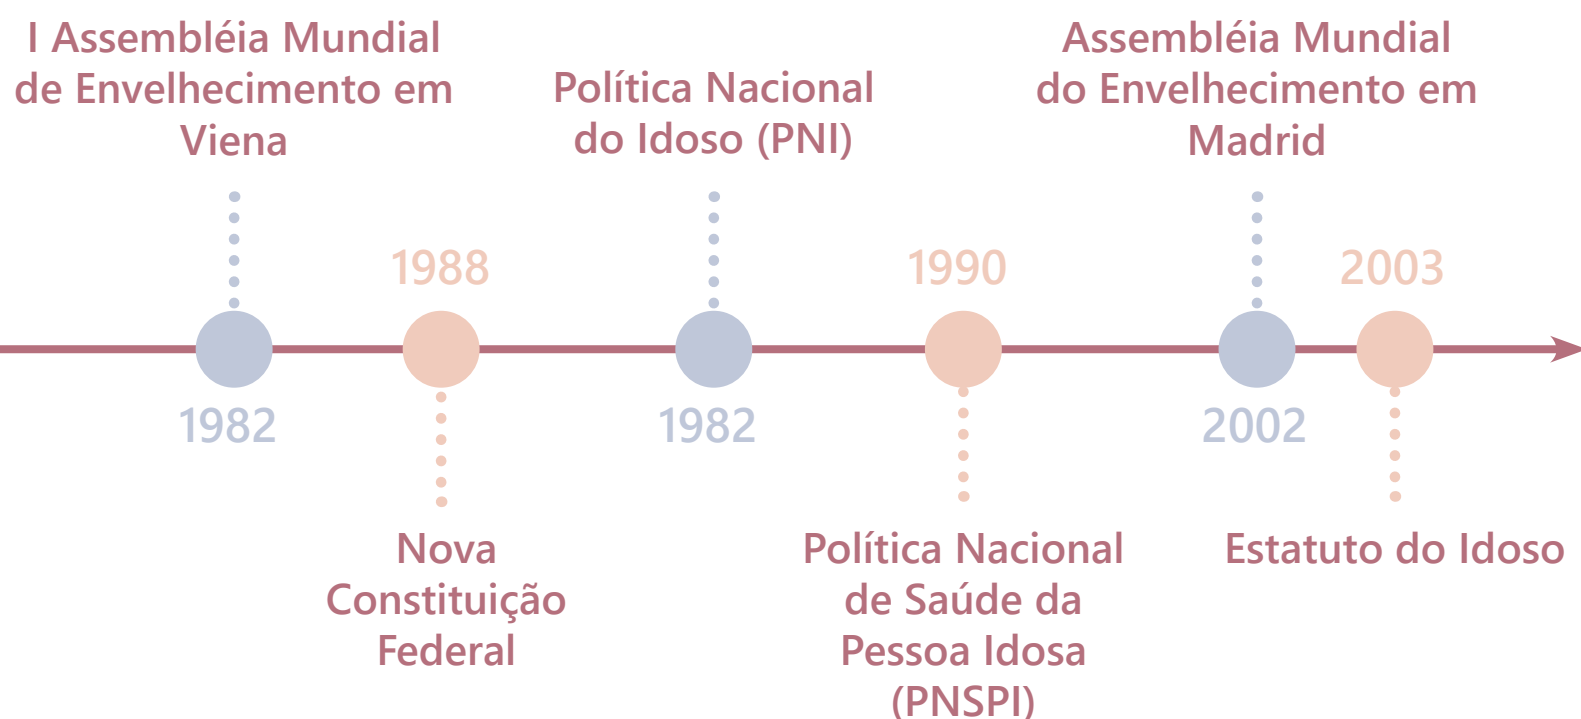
I Assembléia Mundial de Envelhecimento em Viena

1982

1988

Nova Constituição Federal

Política Nacional do Idoso (PNI)

1982

1990

Política Nacional de Saúde da Pessoa Idosa (PNSPI)

Assembléia Mundial do Envelhecimento em Madrid

2002

2003

Estatuto do Idoso